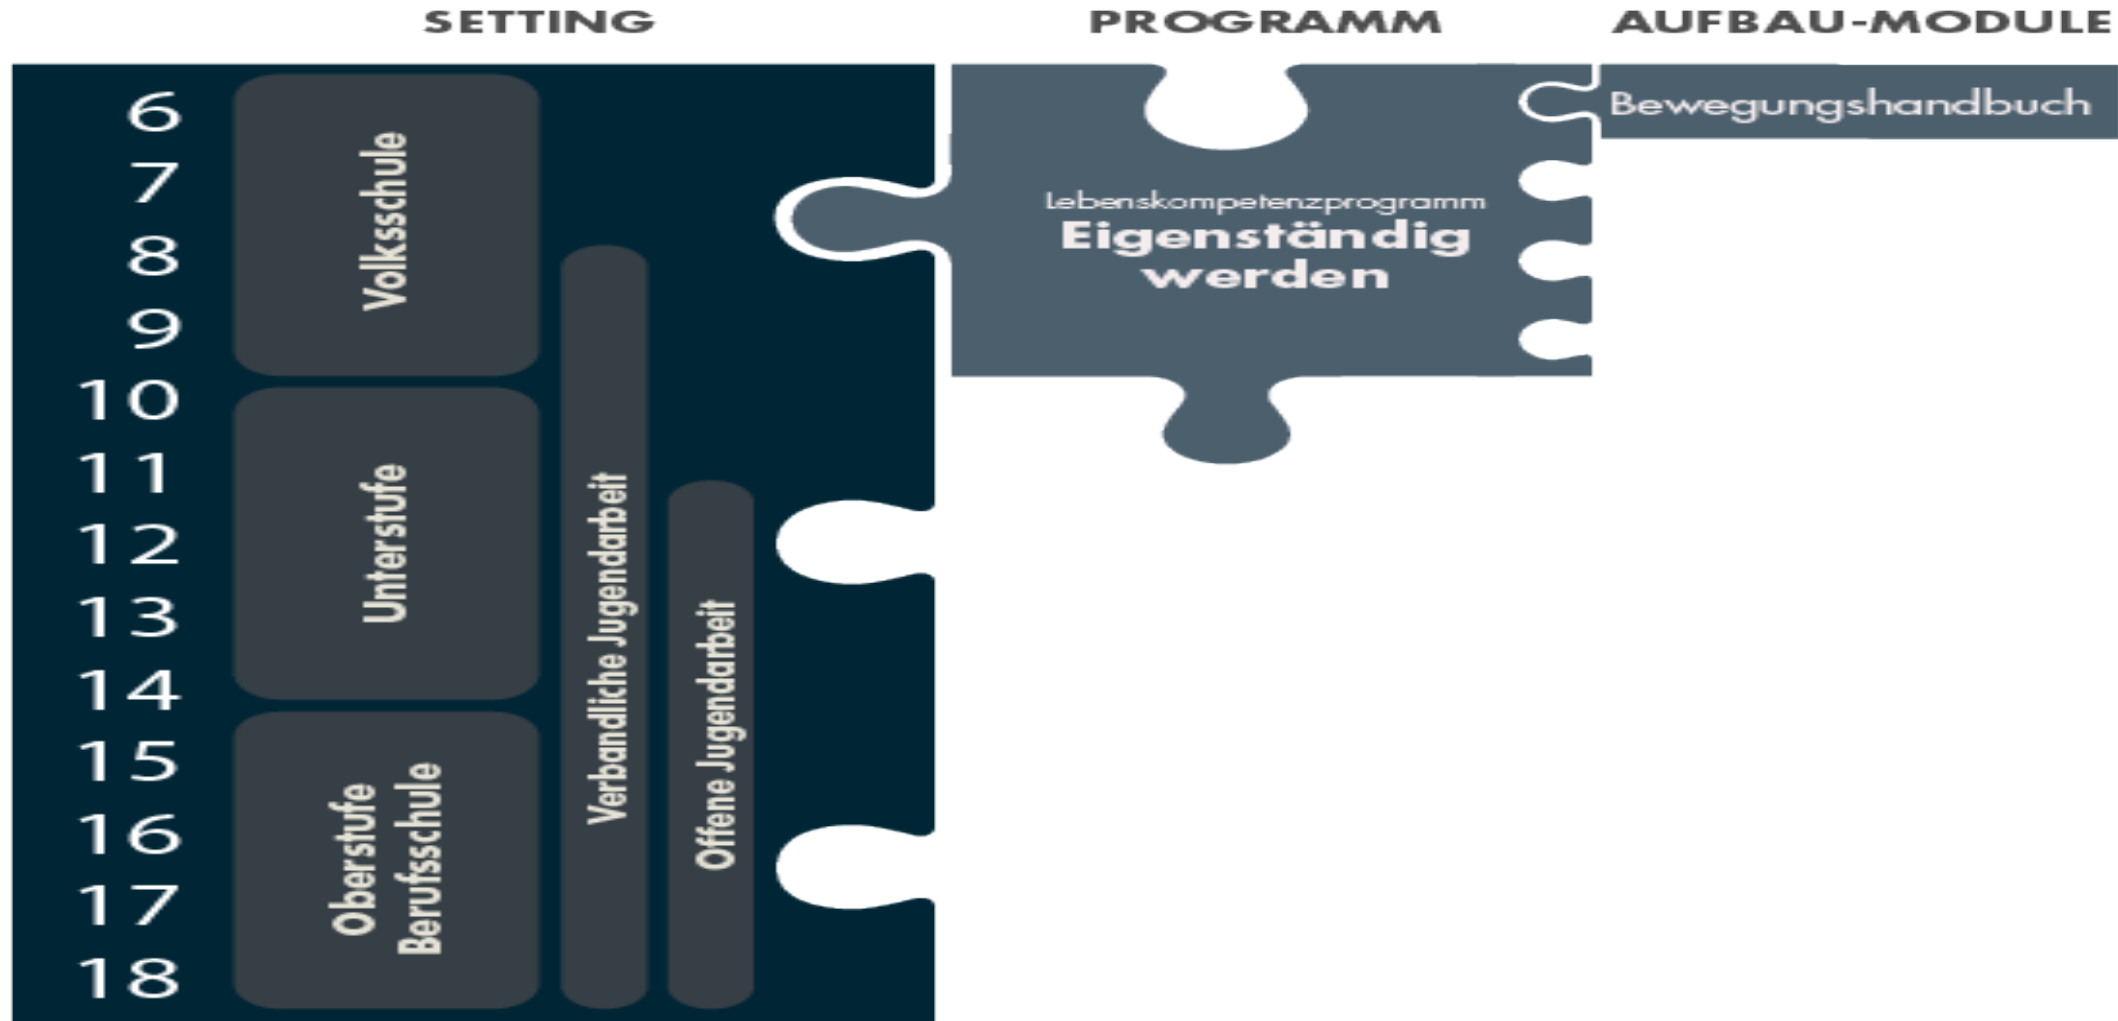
SETTING

PROGRAMM

AUFBAU-MODULE

6
7
8
9
10
11
12
13
14
15
16
17
18

Volksschule

Unterstufe

Oberstufe
Berufsschule

Verbandliche Jugendarbeit

Offene Jugendarbeit

Lebenskompetenzprogramm
Eigenständig werden

Bewegungshandbuch